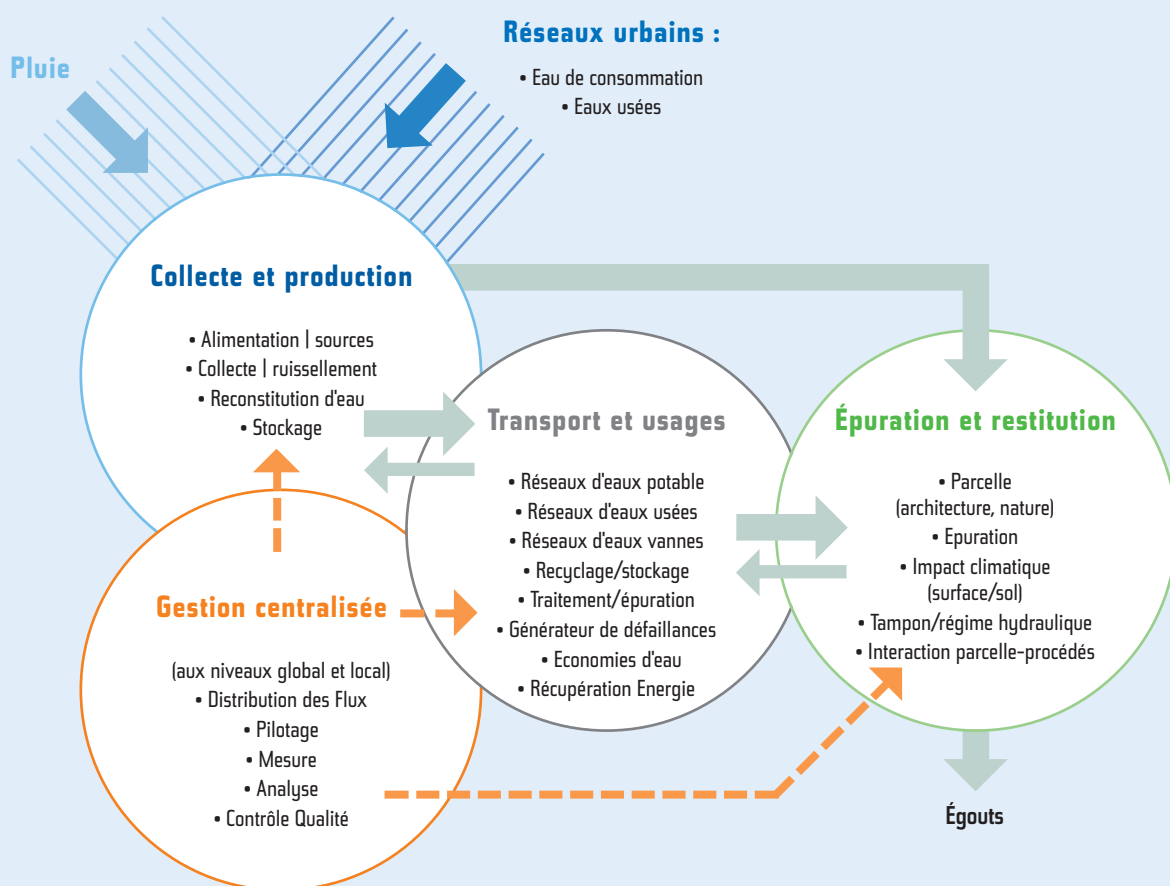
Pluie

Réseaux urbains :

• Eau de consommation
• Eaux usées

Collecte et production

• Alimentation | sources
• Collecte | ruissellement
• Reconstitution d'eau
• Stockage

Transport et usages

• Réseaux d'eaux potable
• Réseaux d'eaux usées
• Réseaux d'eaux vannes
• Recyclage/stockage
• Traitement/épuration
• Générateur de défaillances
• Economies d'eau
• Récupération Energie

Épuration et restitution

• Parcelle (architecture, nature)
• Epuration
• Impact climatique (surface/sol)
• Tampon/régime hydraulique
• Interaction parcelle-procédés

Gestion centralisée

(aux niveaux global et local)
• Distribution des Flux
• Pilotage
• Mesure
• Analyse
• Contrôle Qualité

Égouts